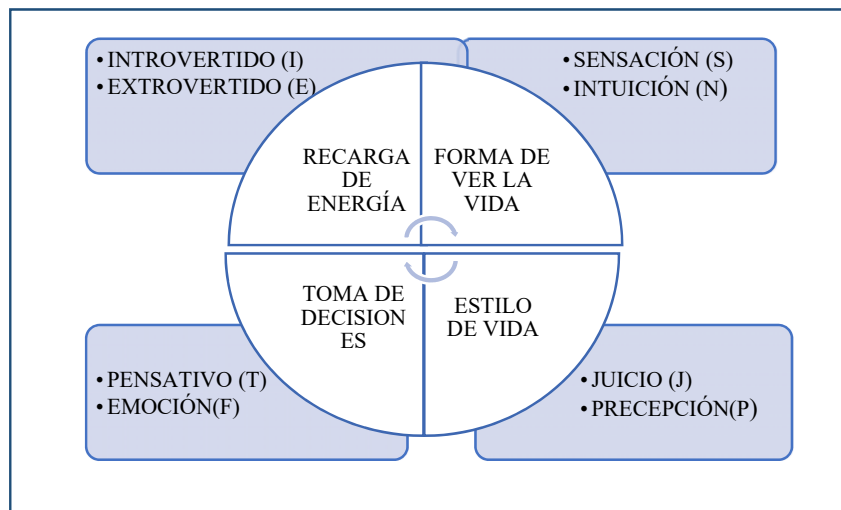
• INTROVERTIDO (I)
• EXTROVERTIDO (E)

• SENSACIÓN (S)
• INTUICIÓN (N)

RECARGA DE ENERGÍA

FORMA DE VER LA VIDA

TOMA DE DECISION ES

ESTILO DE VIDA

• PENSATIVO (T)
• EMOCIÓN(F)

• JUICIO (J)
• PRECEPCIÓN(P)